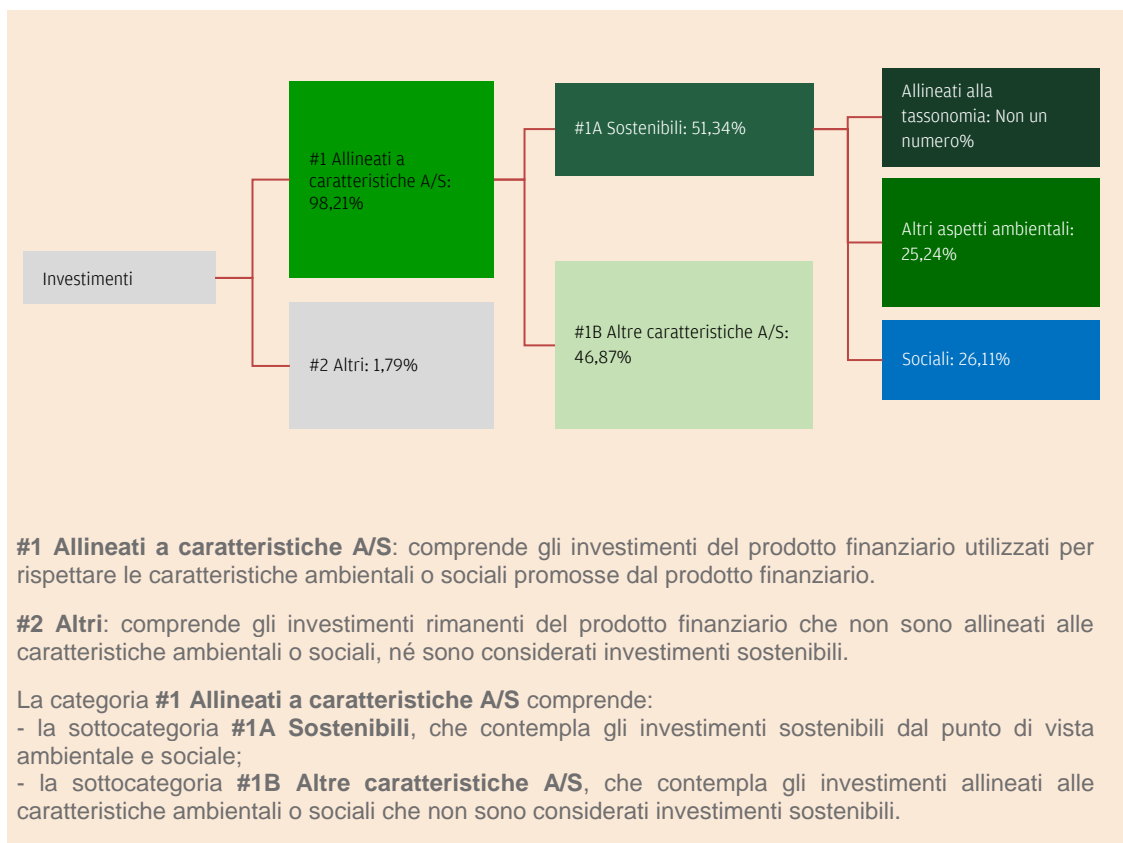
Investimenti

#1 Allineati a caratteristiche A/S: 98,21%

#2 Altri: 1,79%

#1A Sostenibili: 51,34%

#1B Altre caratteristiche A/S: 46,87%

Allineati alla tassonomia: Non un numero%

Altri aspetti ambientali: 25,24%

Sociali: 26,11%

**#1 Allineati a caratteristiche A/S**: comprende gli investimenti del prodotto finanziario utilizzati per rispettare le caratteristiche ambientali o sociali promosse dal prodotto finanziario.

**#2 Altri**: comprende gli investimenti rimanenti del prodotto finanziario che non sono allineati alle caratteristiche ambientali o sociali, né sono considerati investimenti sostenibili.

La categoria **#1 Allineati a caratteristiche A/S** comprende:
- la sottocategoria **#1A Sostenibili**, che contempla gli investimenti sostenibili dal punto di vista ambientale e sociale;
- la sottocategoria **#1B Altre caratteristiche A/S**, che contempla gli investimenti allineati alle caratteristiche ambientali o sociali che non sono considerati investimenti sostenibili.